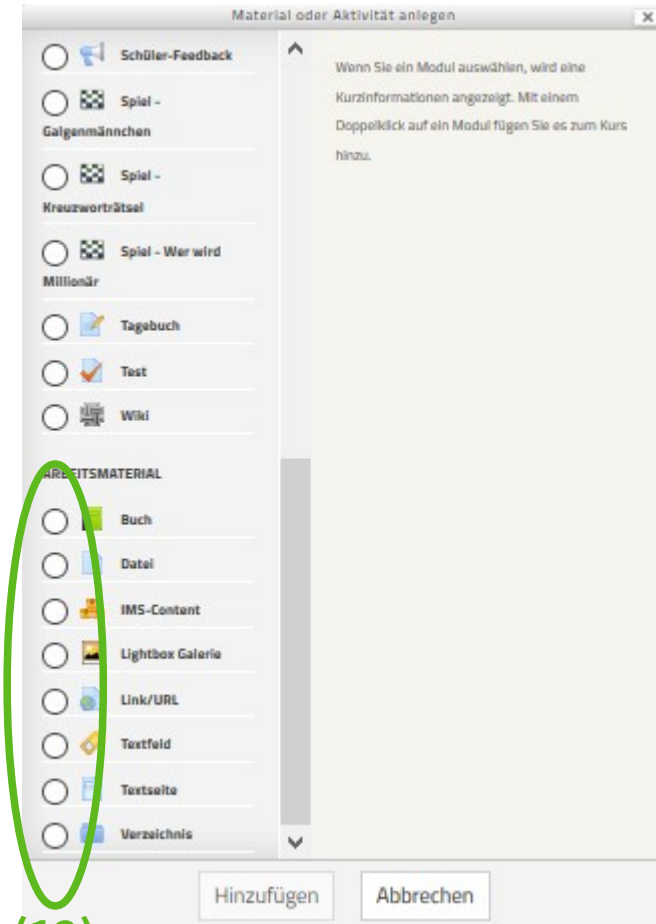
Material oder Aktivität anlegen

×

Schüler-Feedback

Spiel - Galgenmännchen

Spiel - Kreuzworträtsel

Spiel - Wer wird Millionär

Tagebuch

Test

Wiki

AR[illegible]ITSMATERIAL

Buch

Datei

IMS-Content

Lightbox Galerie

Link/URL

Textfeld

Textseite

Verzeichnis

Wenn Sie ein Modul auswählen, wird eine Kurzinformationen angezeigt. Mit einem Doppelklick auf ein Modul fügen Sie es zum Kurs hinzu.

Hinzufügen

Abbrechen

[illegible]